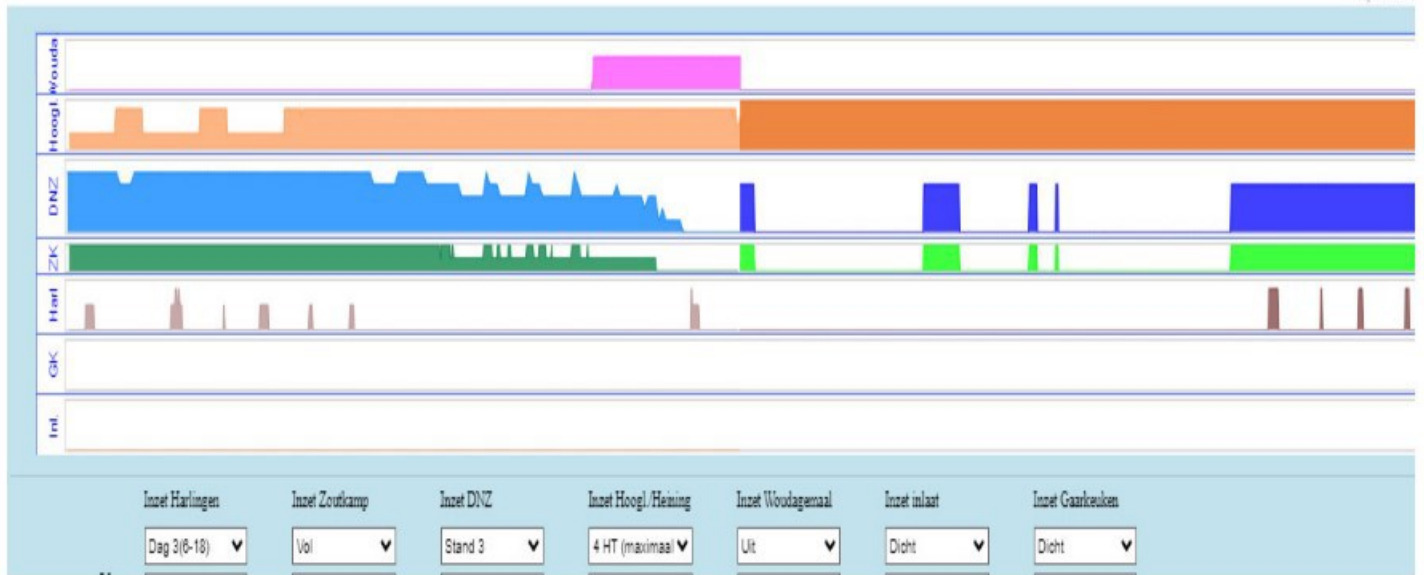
Wouda
Hoogl.
DNZ
ZK
Harl
GK
Inl.

Inzet Harlingen
Dag 3(6-18)

Inzet Zoutkamp
Vol

Inzet DNZ
Stand 3

Inzet Hoogl./Heising
4 HT (maximaal

Inzet Woudagemaal
Uit

Inzet inlaat
Dicht

Inzet Gaarkeuken
Dicht